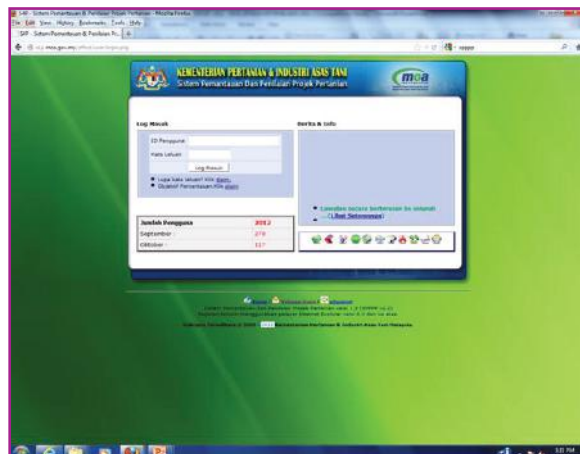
SPP - Sistem Pemantauan & Penilaian Projek Pertanian - Mozilla Firefox
File Edit View History Bookmarks Tools Help
SPP - Sistem Pemantauan & Penilaian Pr...

KEMENTERIAN PERTANIAN & INDUSTRI ASAS TANI
Sistem Pemantauan Dan Penilaian Projek Pertanian
moa

Log Masuk
ID Pengguna
Kata Laluan
Log Masuk
Lupa kata laluan? klik disini.
Ekspkot Pemantauan klik disini

Berita & Info:

Jumlah Pengguna 8952
September 278
Oktober 117

Layukan secara berterusan ke seluruh
...[Lihat Seterusnya]

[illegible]
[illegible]
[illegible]
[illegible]